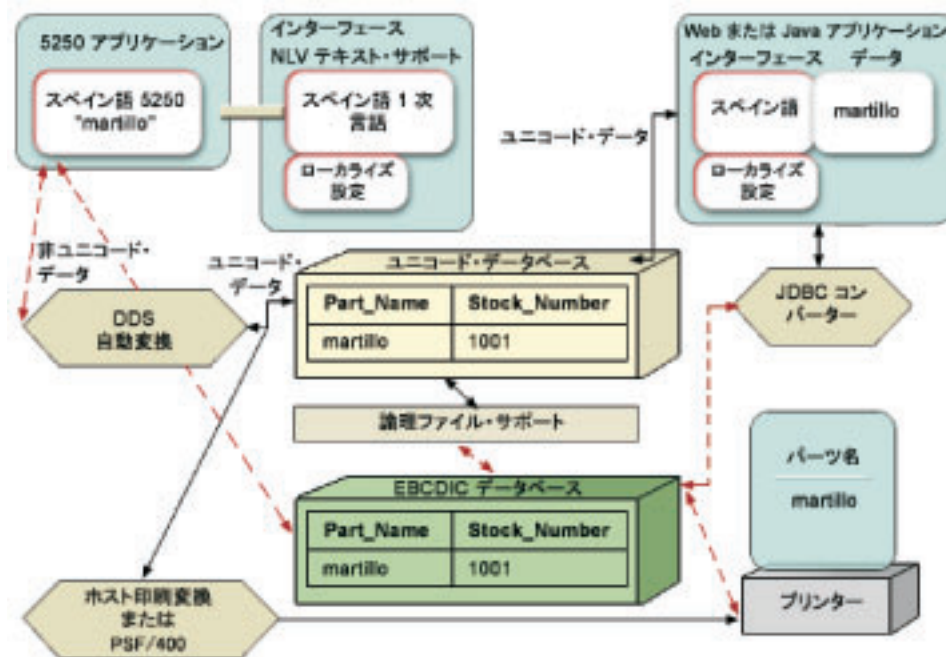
5250 アプリケーション

スペイン語 5250 "martillo"

インターフェース
NLV テキスト・サポート

スペイン語 1 次言語

ローカライズ設定

ユニコード・データ

Web または Java アプリケーション
インターフェース データ

スペイン語

martillo

ローカライズ設定

非ユニコード・データ

ユニコード・データ

DDS 自動変換

ユニコード・データベース

| Part_Name | Stock_Number |
|---|---|
| martillo | 1001 |

JDBC コンバーター

論理ファイル・サポート

EBCDIC データベース

| Part_Name | Stock_Number |
|---|---|
| martillo | 1001 |

パーツ名
martillo

ホスト印刷変換 または PSF/400

プリンター